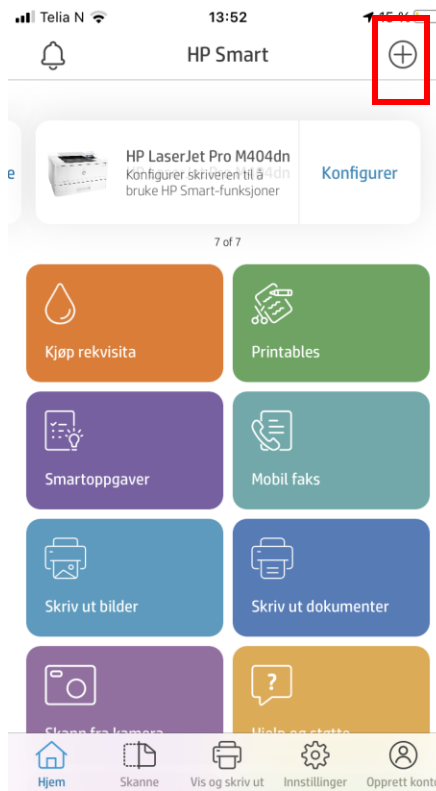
Telia N 13:52 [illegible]

HP Smart

e

HP LaserJet Pro M404dn
Konfigurer skriveren til å bruke HP Smart-funksjoner

Konfigurer

7 of 7

Kjøp rekvisita

Printables

Smartoppgaver

Mobil faks

Skriv ut bilder

Skriv ut dokumenter

Skann fra kamera

Hjelp og støtte

Hjem

Skanne

Vis og skriv ut

Innstillinger

Opprett kont